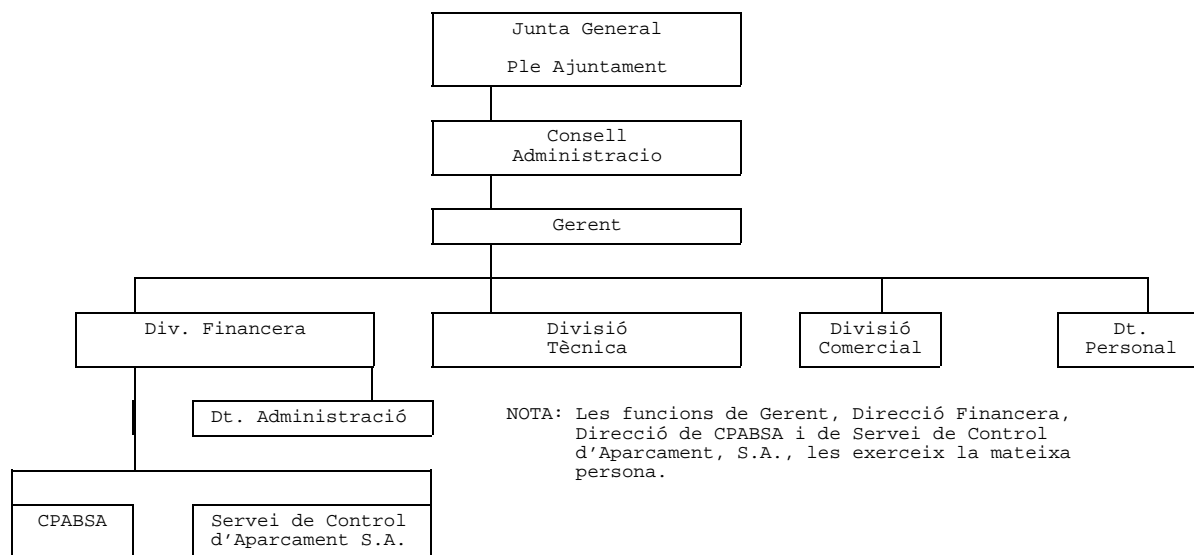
Junta General
Ple Ajuntament

Consell Administracio

Gerent

Div. Financera

Divisió Tècnica

Divisió Comercial

Dt. Personal

Dt. Administració

NOTA: Les funcions de Gerent, Direcció Financera, Direcció de CPABSA i de Servei de Control d'Aparcament, S.A., les exerceix la mateixa persona.

CPABSA

Servei de Control d'Aparcament S.A.